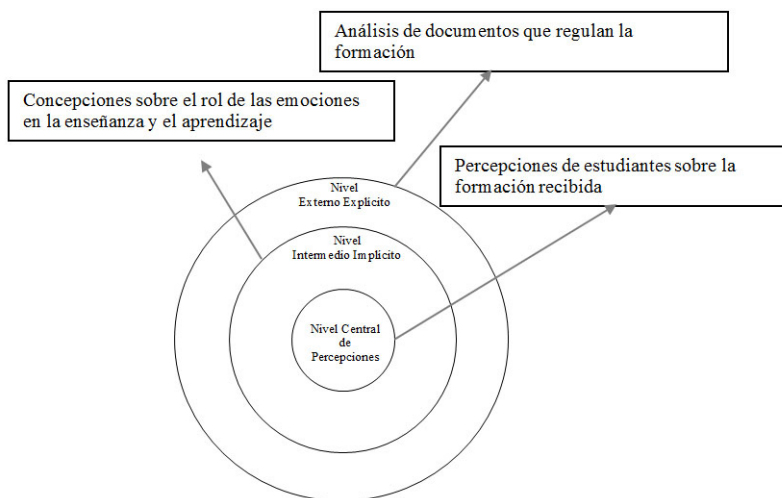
Análisis de documentos que regulan la formación

Concepciones sobre el rol de las emociones en la enseñanza y el aprendizaje

Percepciones de estudiantes sobre la formación recibida

Nivel Externo Explícito

Nivel Intermedio Implícito

Nivel Central de Percepciones